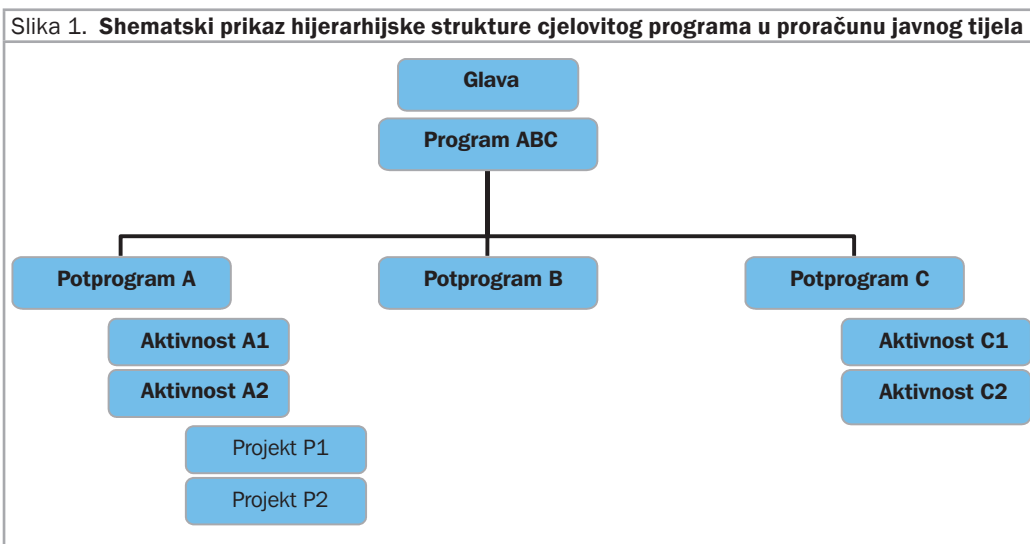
Slika 1. Shematski prikaz hijerarhijske strukture cjelovitog programa u proračunu javnog tijela

Glava

Program ABC

Potprogram A

Potprogram B

Potprogram C

Aktivnost A1

Aktivnost A2

Projekt P1

Projekt P2

Aktivnost C1

Aktivnost C2